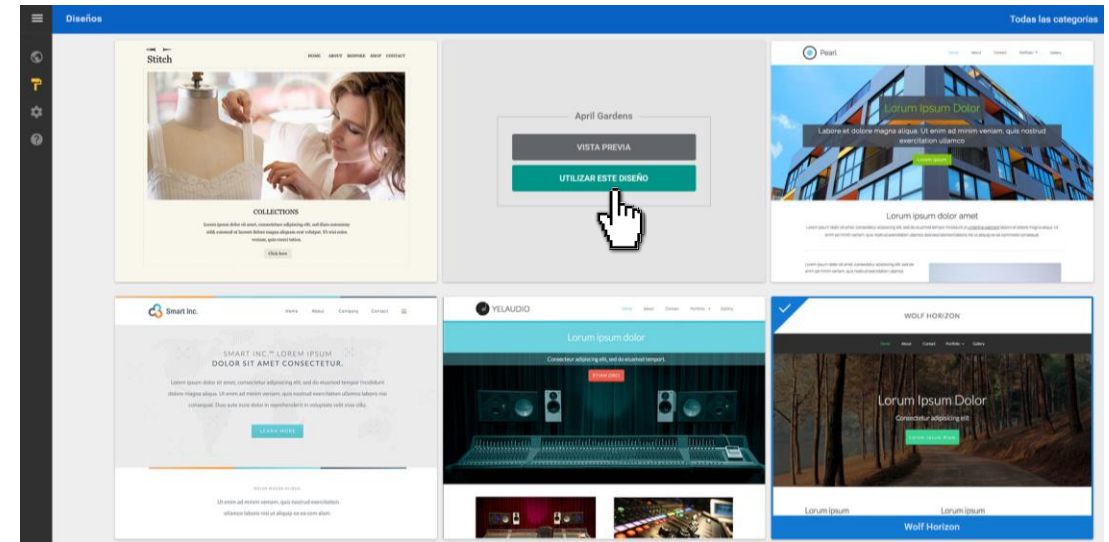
Diseños

Todas las categorías

Stitch

HOME ABOUT BESPOKE SHOP CONTACT

COLLECTIONS

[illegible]

Click here

April Gardens

VISTA PREVIA

UTILIZAR ESTE DISEÑO

Pearl

Home About Contact Portfolio Gallery

Lorum Ipsum Dolor

Labore et dolore magna aliqua. Ut enim ad minim veniam, quis nostrud exercitation ullamco

Lorem ipsum

Lorum ipsum dolor amet

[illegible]

Smart Inc.

Home About Company Contact

SMART INC.™ LOREM IPSUM DOLOR SIT AMET CONSECTETUR.

Lorem ipsum dolor sit amet, consectetur adipiscing elit, sed do eiusmod tempor incididunt dolore magna aliqua. Ut enim ad minim veniam, quis nostrud exercitation ullamco laboris nisi consequat. Duis aute irure dolor in reprehenderit in voluptate velit esse cillu.

LEARN MORE

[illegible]

Ut enim ad minim veniam, quis nostrud exercitation ullamco laboris nisi ut aliquip ex ea com idem.

YELAUDIO

Home About Contact Portfolio Gallery

Lorum ipsum dolor

Consectetur adipiscing elit, sed do eiusmod tempor.

START NOW

WOLF HORIZON

Home About Contact Portfolio Gallery

Lorum Ipsum Dolor

Consectetur adipiscing elit

Lorum ipsum Now

Lorum ipsum

Lorum ipsum

Wolf Horizon